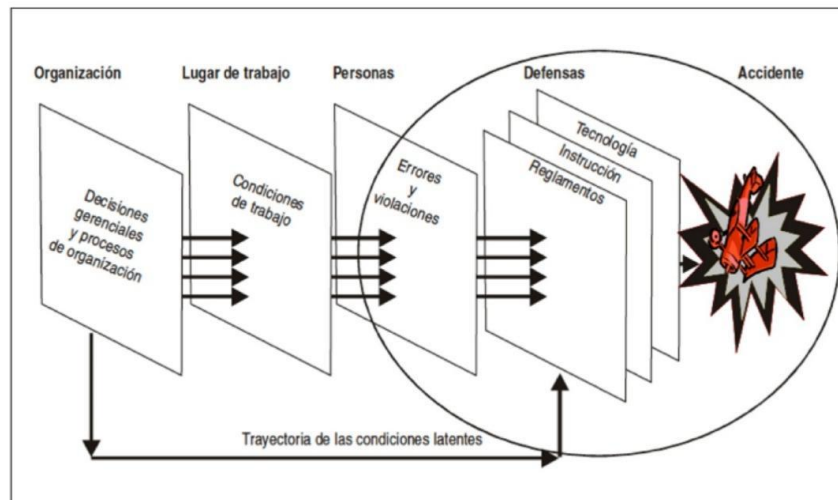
Organización

Lugar de trabajo

Personas

Defensas

Accidente

Decisiones gerenciales y procesos de organización

Condiciones de trabajo

Errores y violaciones

Tecnología

Instrucción

Reglamentos

Trayectoria de las condiciones latentes